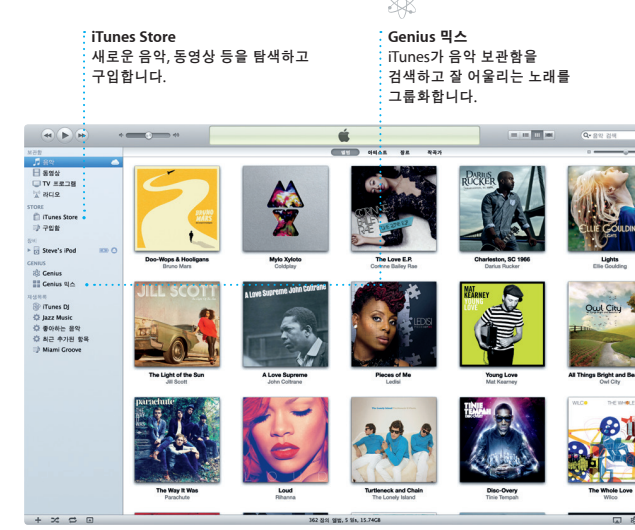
iTunes Store
새로운 음악, 동영상 등을 탐색하고 구입합니다.

Genius 믹스
iTunes가 음악 보관함을 검색하고 잘 어울리는 노래를 그룹화합니다.

보관함
음악
동영상
TV 프로그램
라디오
STORE
iTunes Store
구입함
장비
Steve's iPod
GENIUS
Genius
Genius 믹스
재생목록
iTunes DJ
Jazz Music
좋아하는 음악
최근 추가된 항목
Miami Groove

앨범 아티스트 장르 작곡가

Doo-Wops & Hooligans
Bruno Mars
Mylo Xyloto
Coldplay
The Love E.P.
Corinne Bailey Rae
Charleston, SC 1966
Darius Rucker
Lights
Ellie Goulding
The Light of the Sun
Jill Scott
A Love Supreme
John Coltrane
Pieces of Me
Ledisi
Young Love
Mat Kearney
All Things Bright and Be
Owl City
The Way It Was
Parachute
Loud
Rihanna
Turtleneck and Chain
The Lonely Island
Disc-Overy
Tinie Tempah
The Whole Love
Wilco

362 장의 앨범, 5 일, 15.74GB